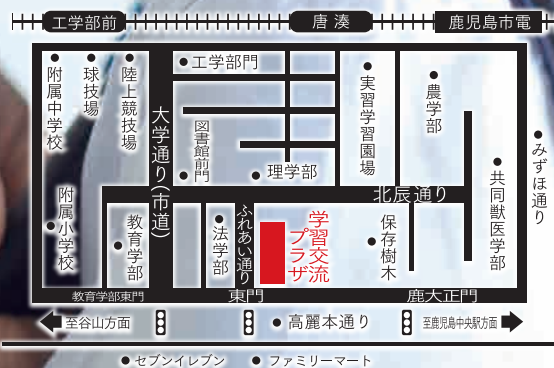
工学部前
唐湊
鹿児島市電
附属中学校
球技場
陸上競技場
工学部門
大学通り(市道)
図書館前門
理学部
実習学習園場
農学部
みずほ通り
北辰通り
共同獣医学部
附属小学校
教育学部
法学部
ふれあい通り
学習交流プラザ
保存樹木
教育学部東門
東門
鹿大正門
至谷山方面
高麗本通り
至鹿児島中央駅方面
セブンイレブン
ファミリーマート